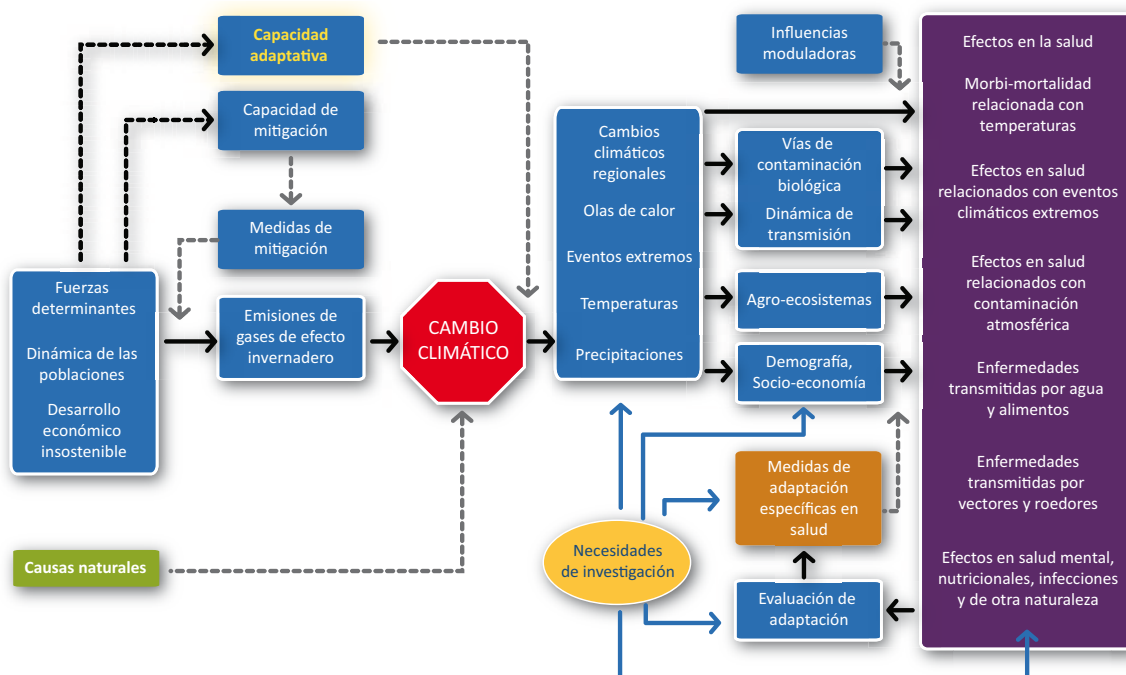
Capacidad adaptativa

Capacidad de mitigación

Medidas de mitigación

Fuerzas determinantes

Dinámica de las poblaciones

Desarrollo económico insostenible

Emisiones de gases de efecto invernadero

CAMBIO CLIMÁTICO

Causas naturales

Influencias moduladoras

Cambios climáticos regionales

Olas de calor

Eventos extremos

Temperaturas

Precipitaciones

Vías de contaminación biológica

Dinámica de transmisión

Agro-ecosistemas

Demografía, Socio-economía

Medidas de adaptación específicas en salud

Necesidades de investigación

Evaluación de adaptación

Efectos en la salud

Morbi-mortalidad relacionada con temperaturas

Efectos en salud relacionados con eventos climáticos extremos

Efectos en salud relacionados con contaminación atmosférica

Enfermedades transmitidas por agua y alimentos

Enfermedades transmitidas por vectores y roedores

Efectos en salud mental, nutricionales, infecciones y de otra naturaleza